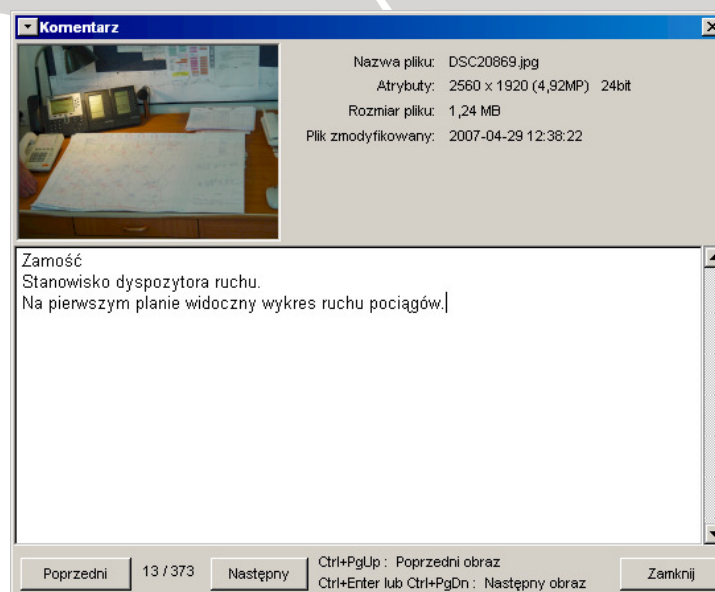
Komentarz

Nazwa pliku: DSC20869.jpg
Atrybuty: 2560 x 1920 (4,92MP) 24bit
Rozmiar pliku: 1,24 MB
Plik zmodyfikowany: 2007-04-29 12:38:22

Zamość
Stanowisko dyspozytora ruchu.
Na pierwszym planie widoczny wykres ruchu pociągów.

Poprzedni 13 / 373 Następny Ctrl+PgUp : Poprzedni obraz
Ctrl+Enter lub Ctrl+PgDn : Następny obraz Zamknij